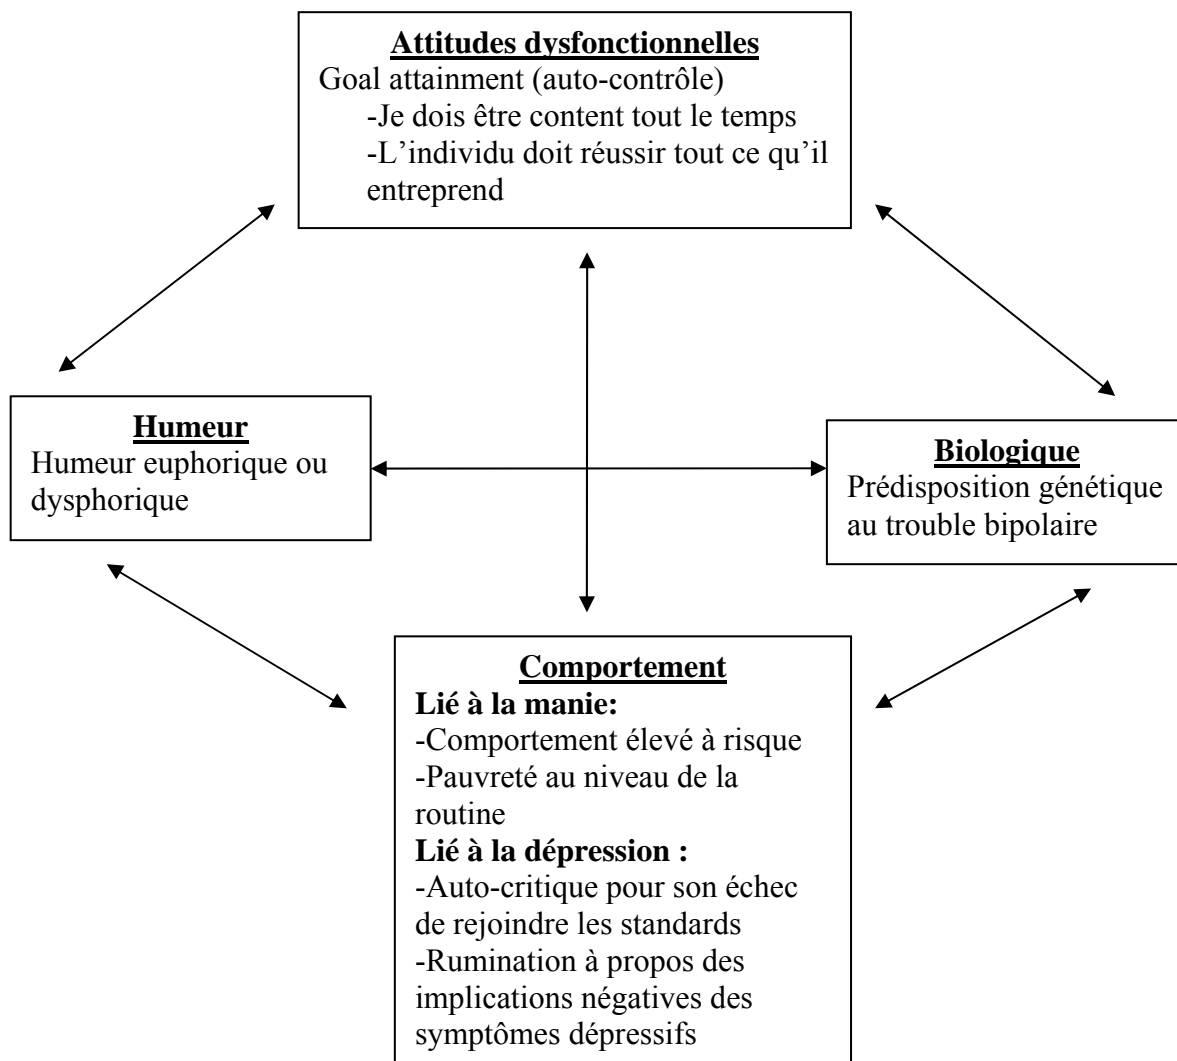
**Attitudes dysfonctionnelles**
Goal attainment (auto-contrôle)
-Je dois être content tout le temps
-L'individu doit réussir tout ce qu'il entreprend

**Humeur**
Humeur euphorique ou dysphorique

**Biologique**
Prédisposition génétique au trouble bipolaire

**Comportement**
**Lié à la manie:**
-Comportement élevé à risque
-Pauvreté au niveau de la routine
**Lié à la dépression :**
-Auto-critique pour son échec de rejoindre les standards
-Rumination à propos des implications négatives des symptômes dépressifs